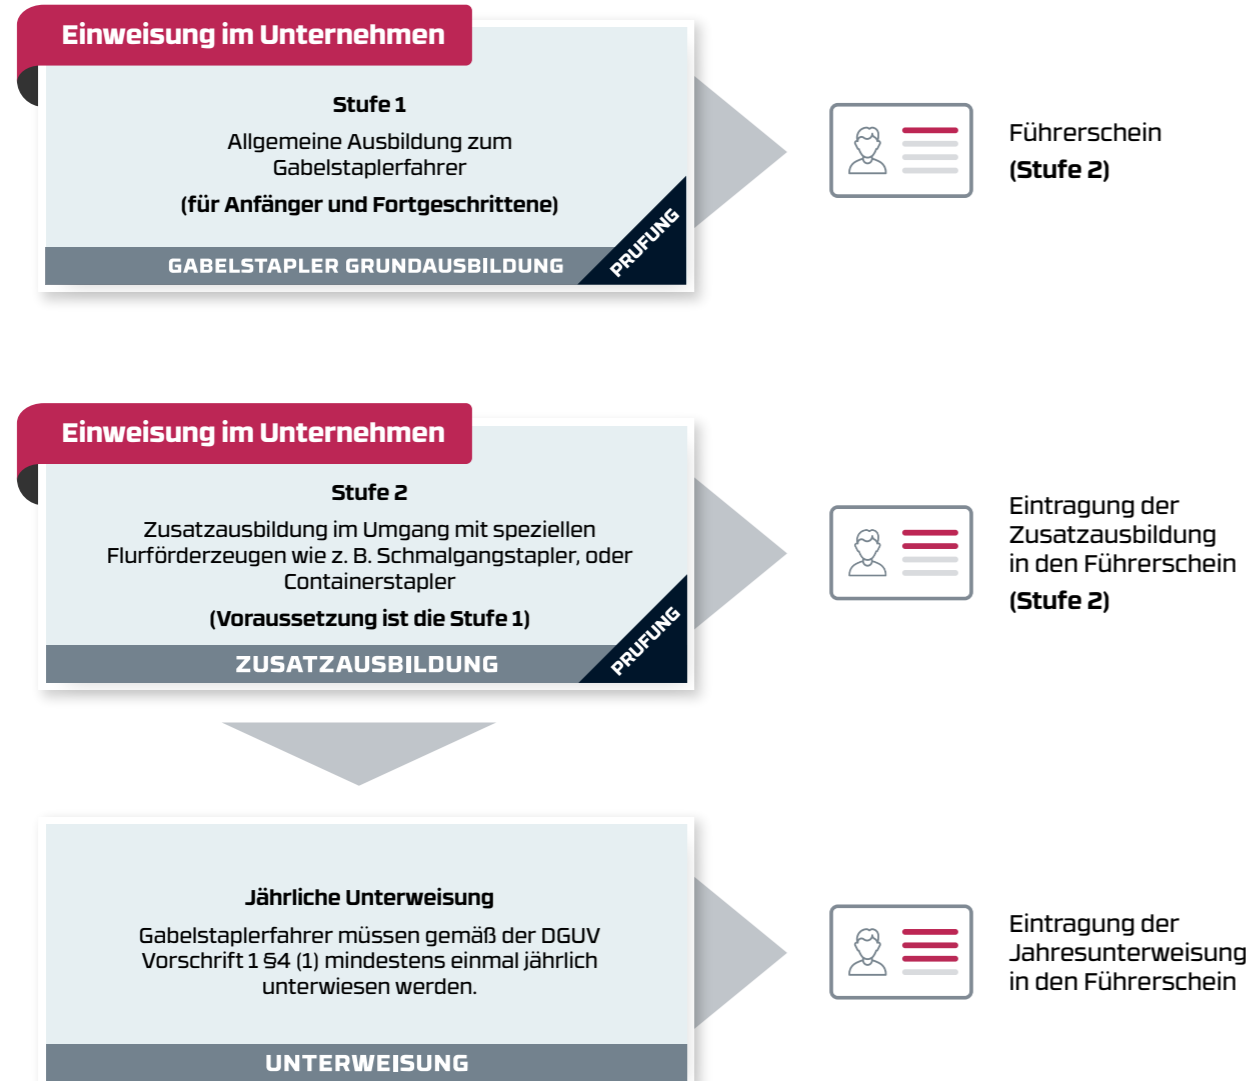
Einweisung im Unternehmen

Stufe 1

Allgemeine Ausbildung zum Gabelstaplerfahrer

(für Anfänger und Fortgeschrittene)

GABELSTAPLER GRUNDAUSBILDUNG

PRÜFUNG

Führerschein

(Stufe 2)

Einweisung im Unternehmen

Stufe 2

Zusatzausbildung im Umgang mit speziellen Flurförderzeugen wie z. B. Schmalgangstapler, oder Containerstapler

(Voraussetzung ist die Stufe 1)

ZUSATZAUSBILDUNG

PRÜFUNG

Eintragung der Zusatzausbildung in den Führerschein

(Stufe 2)

Jährliche Unterweisung

Gabelstaplerfahrer müssen gemäß der DGUV Vorschrift 1 §4 (1) mindestens einmal jährlich unterwiesen werden.

UNTERWEISUNG

Eintragung der Jahresunterweisung in den Führerschein